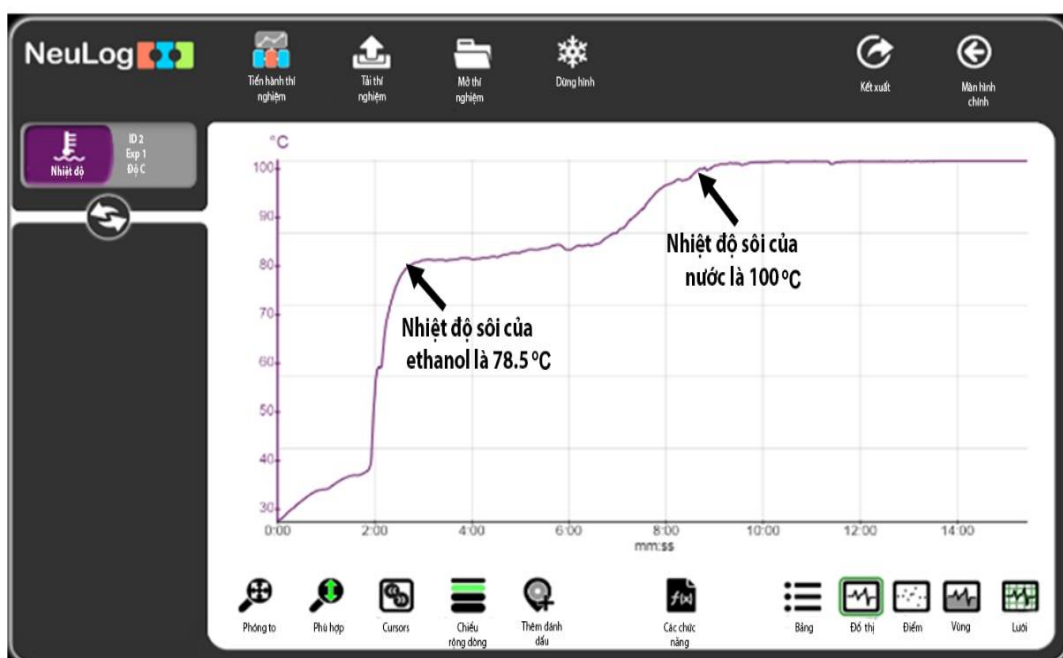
NeuLog

Tiến hành thí nghiệm
Tải thí nghiệm
Mở thí nghiệm
Dừng hình
Kết xuất
Màn hình chính

Nhiệt độ
ID 2
Exp 1
Độ C

°C
100
90
80
70
60
50
40
30
0:00
2:00
4:00
6:00
8:00
10:00
12:00
14:00
mm:ss

Nhiệt độ sôi của ethanol là 78.5 °C

Nhiệt độ sôi của nước là 100 °C

Phóng to
Phù hợp
Cursors
Chiều rộng dòng
Thêm đánh dấu
Các chức năng
Bảng
Đồ thị
Điểm
Vùng
Lưới